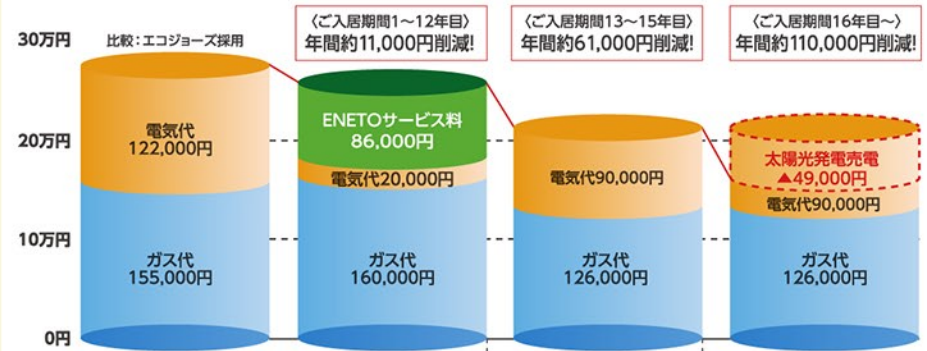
30万円
20万円
10万円
0円

比較：エコジョーズ採用

電気代
122,000円

ガス代
155,000円

〈ご入居期間1～12年目〉
年間約11,000円削減!

ENETOサービス料
86,000円

電気代20,000円

ガス代
160,000円

〈ご入居期間13～15年目〉
年間約61,000円削減!

電気代90,000円

ガス代
126,000円

〈ご入居期間16年目～〉
年間約110,000円削減!

太陽光発電売電
▲49,000円

電気代90,000円

ガス代
126,000円